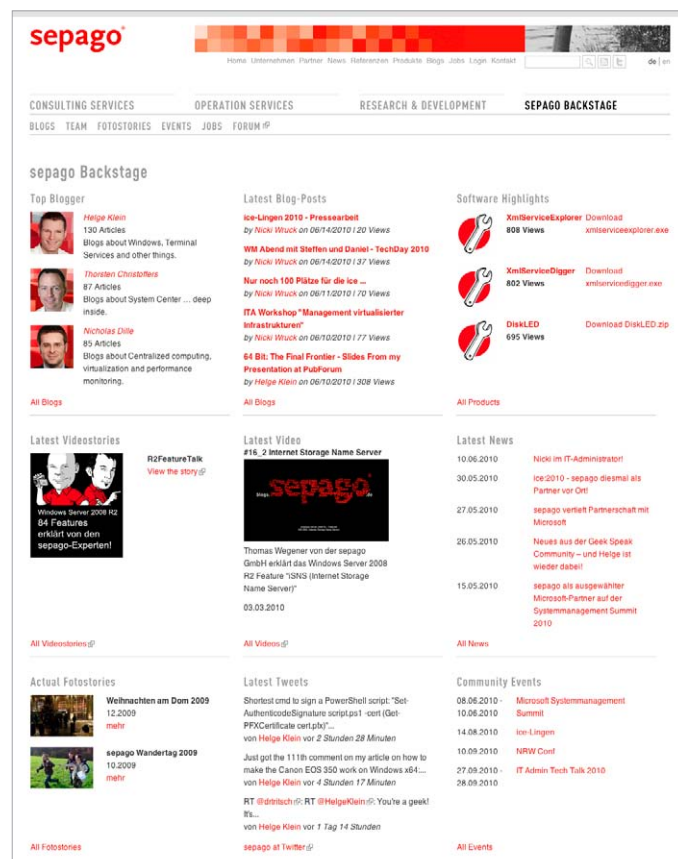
sepago®

Home Unternehmen Partner News Referenzen Produkte Blogs Jobs Login Kontakt

de | en

CONSULTING SERVICES OPERATION SERVICES RESEARCH & DEVELOPMENT SEPAGO BACKSTAGE

BLOGS TEAM FOTOSTORIES EVENTS JOBS FORUM

sepago Backstage

Top Blogger

Helge Klein
130 Articles
Blogs about Windows, Terminal Services and other things.

Thorsten Christoffers
87 Articles
Blogs about System Center ... deep inside.

Nicholas Dille
85 Articles
Blogs about Centralized computing, virtualization and performance monitoring.

All Blogs

Latest Blog-Posts

ice-Lingen 2010 - Pressearbeit
by Nicki Wruck on 06/14/2010 | 20 Views

WM Abend mit Steffen und Daniel - TechDay 2010
by Nicki Wruck on 06/14/2010 | 37 Views

Nur noch 100 Plätze für die ice ...
by Nicki Wruck on 06/11/2010 | 70 Views

ITA Workshop "Management virtualisierter Infrastrukturen"
by Nicki Wruck on 06/10/2010 | 77 Views

64 Bit: The Final Frontier - Slides From my Presentation at PubForum
by Helge Klein on 06/10/2010 | 308 Views

All Blogs

Software Highlights

XmlServiceExplorer
808 Views
Download
xmlserviceexplorer.exe

XmlServiceDigger
802 Views
Download
xmlservicedigger.exe

DiskLED
695 Views
Download DiskLED.zip

All Products

Latest Videostories

Windows Server 2008 R2
84 Features
erklärt von den
sepago-Experten!

R2FeatureTalk
View the story

All Videostories

Latest Video

#16_2 Internet Storage Name Server

sepago

Thomas Wegener von der sepago GmbH erklärt das Windows Server 2008 R2 Feature "iSNS (Internet Storage Name Server)"

03.03.2010

All Videos

Latest News

10.06.2010
Nicki im IT-Administrator!

30.05.2010
ice:2010 - sepago diesmal als Partner vor Ort!

27.05.2010
sepago vertieft Partnerschaft mit Microsoft

26.05.2010
Neues aus der Geek Speak Community – und Helge ist wieder dabei!

15.05.2010
sepago als ausgewählter Microsoft-Partner auf der Systemmanagement Summit 2010

All News

Actual Fotostories

Weihnachten am Dom 2009
12.2009
mehr

sepago Wandertag 2009
10.2009
mehr

All Fotostories

Latest Tweets

Shortest cmd to sign a PowerShell script: "Set-AuthenticodeSignature script.ps1 -cert (Get-PFXCertificate cert.pfx)"...
von Helge Klein vor 2 Stunden 28 Minuten

Just got the 111th comment on my article on how to make the Canon EOS 350 work on Windows x64:...
von Helge Klein vor 4 Stunden 17 Minuten

RT @drritsch: RT @HelgeKlein: You're a geek! It's...
von Helge Klein vor 1 Tag 14 Stunden

sepago at Twitter

Community Events

08.06.2010 - 10.06.2010
Microsoft Systemmanagement Summit

14.08.2010
ice-Lingen

10.09.2010
NRW Conf

27.09.2010 - 28.09.2010
IT Admin Tech Talk 2010

All Events